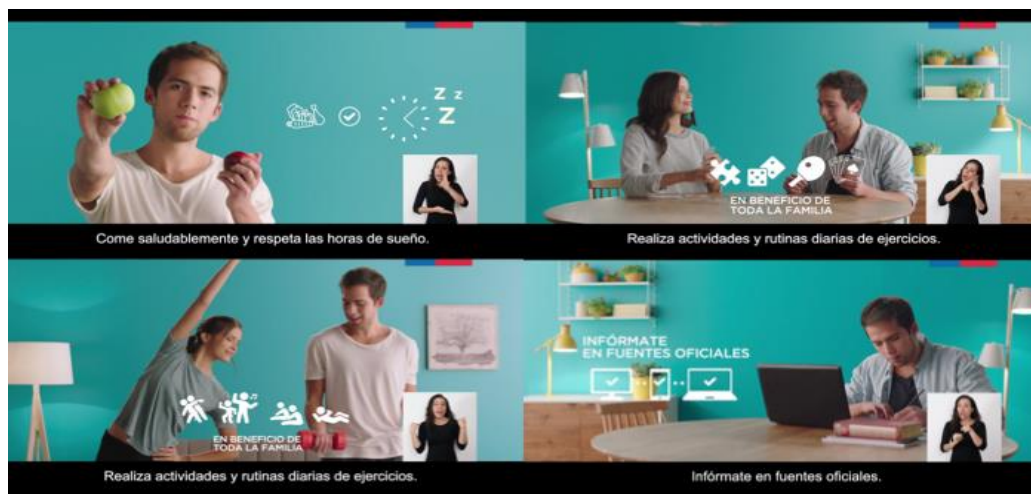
Z z
Z

Come saludablemente y respeta las horas de sueño.

EN BENEFICIO DE TODA LA FAMILIA

Realiza actividades y rutinas diarias de ejercicios.

EN BENEFICIO DE TODA LA FAMILIA

Realiza actividades y rutinas diarias de ejercicios.

INFÓRMATE EN FUENTES OFICIALES

Infórmate en fuentes oficiales.